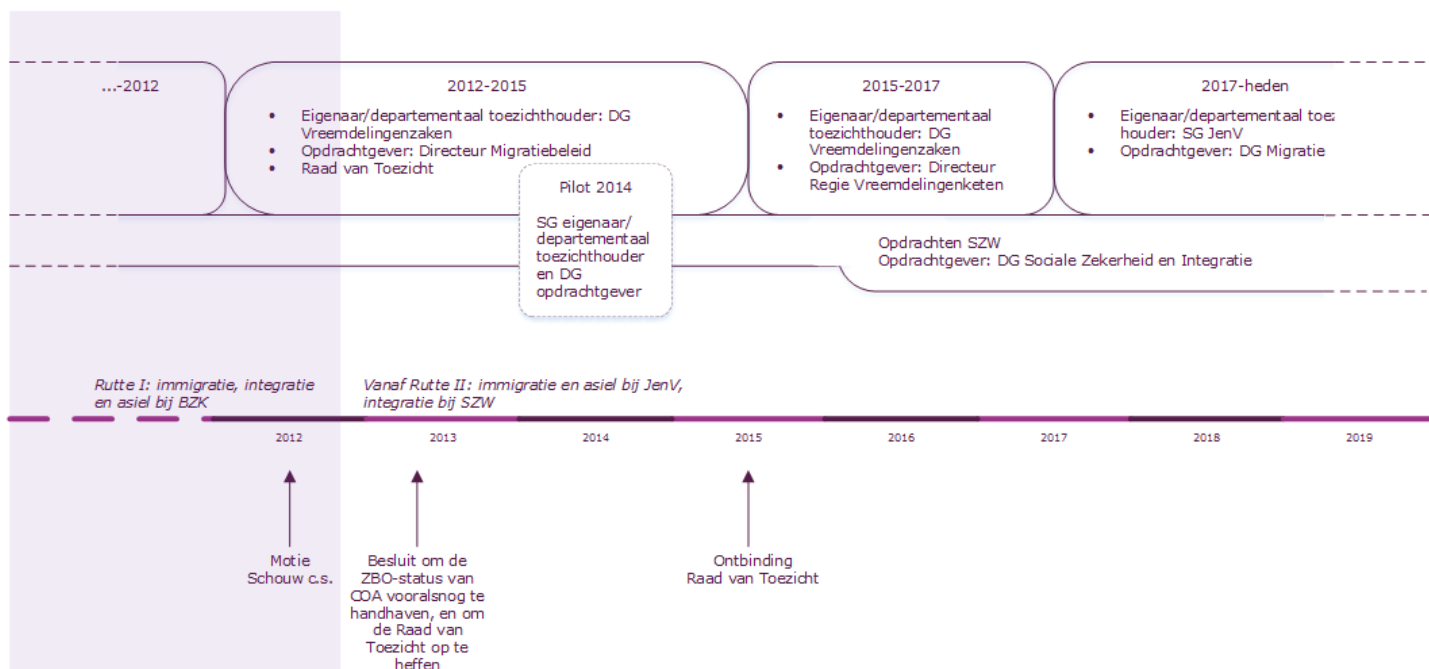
...-2012

2012-2015

- Eigenaar/departementaal toezichthouder: DG Vreemdelingenzaken
- Opdrachtgever: Directeur Migratiebeleid
- Raad van Toezicht

Pilot 2014

SG eigenaar/ departementaal toezichthouder en DG opdrachtgever

2015-2017

- Eigenaar/departementaal toezichthouder: DG Vreemdelingenzaken
- Opdrachtgever: Directeur Regie Vreemdelingenketen

2017-heden

- Eigenaar/departementaal toez houder: SG JenV
- Opdrachtgever: DG Migratie

Opdrachten SZW
Opdrachtgever: DG Sociale Zekerheid en Integratie

Rutte I: immigratie, integratie en asiel bij BZK

Vanaf Rutte II: immigratie en asiel bij JenV, integratie bij SZW

2012 2013 2014 2015 2016 2017 2018 2019

Motie Schouw c.s.

Besluit om de ZBO-status van COA vooralsnog te handhaven, en om de Raad van Toezicht op te heffen

Ontbinding Raad van Toezicht